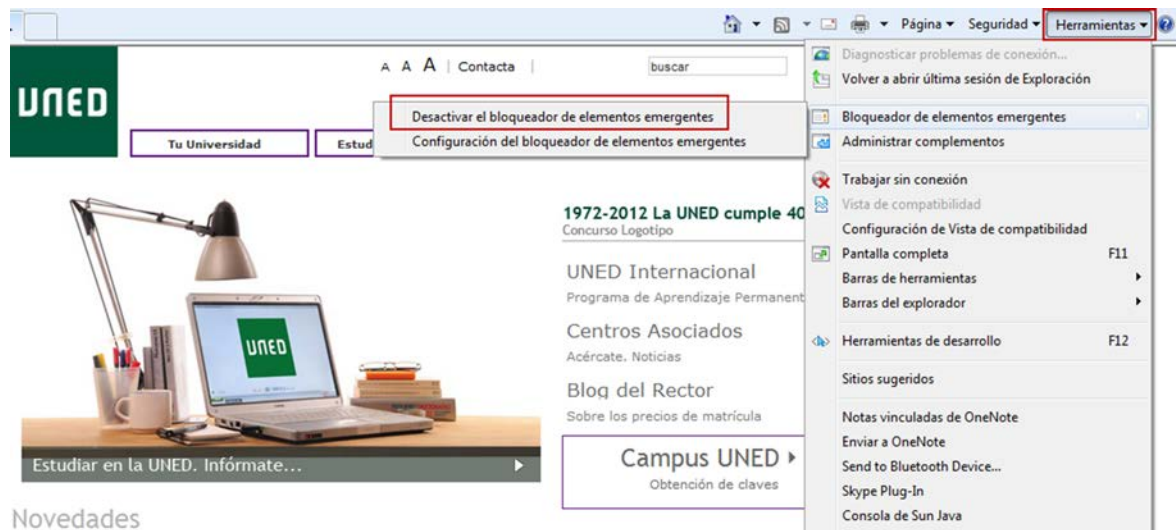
Página ▾ Seguridad ▾ Herramientas ▾

UNED

A A A | Contacta | buscar

Tu Universidad

Estud

Desactivar el bloqueador de elementos emergentes
Configuración del bloqueador de elementos emergentes

Diagnosticar problemas de conexión...
Volver a abrir última sesión de Exploración
Bloqueador de elementos emergentes
Administrar complementos
Trabajar sin conexión
Vista de compatibilidad
Configuración de Vista de compatibilidad
Pantalla completa F11
Barras de herramientas
Barras del explorador
Herramientas de desarrollo F12
Sitios sugeridos
Notas vinculadas de OneNote
Enviar a OneNote
Send to Bluetooth Device...
Skype Plug-In
Consola de Sun Java

1972-2012 La UNED cumple 40
Concurso Logotipo

UNED Internacional
Programa de Aprendizaje Permanent

Centros Asociados
Acércate. Noticias

Blog del Rector
Sobre los precios de matrícula

Campus UNED ▸
Obtención de claves

UNED

Estudiar en la UNED. Infórmate...

Novedades